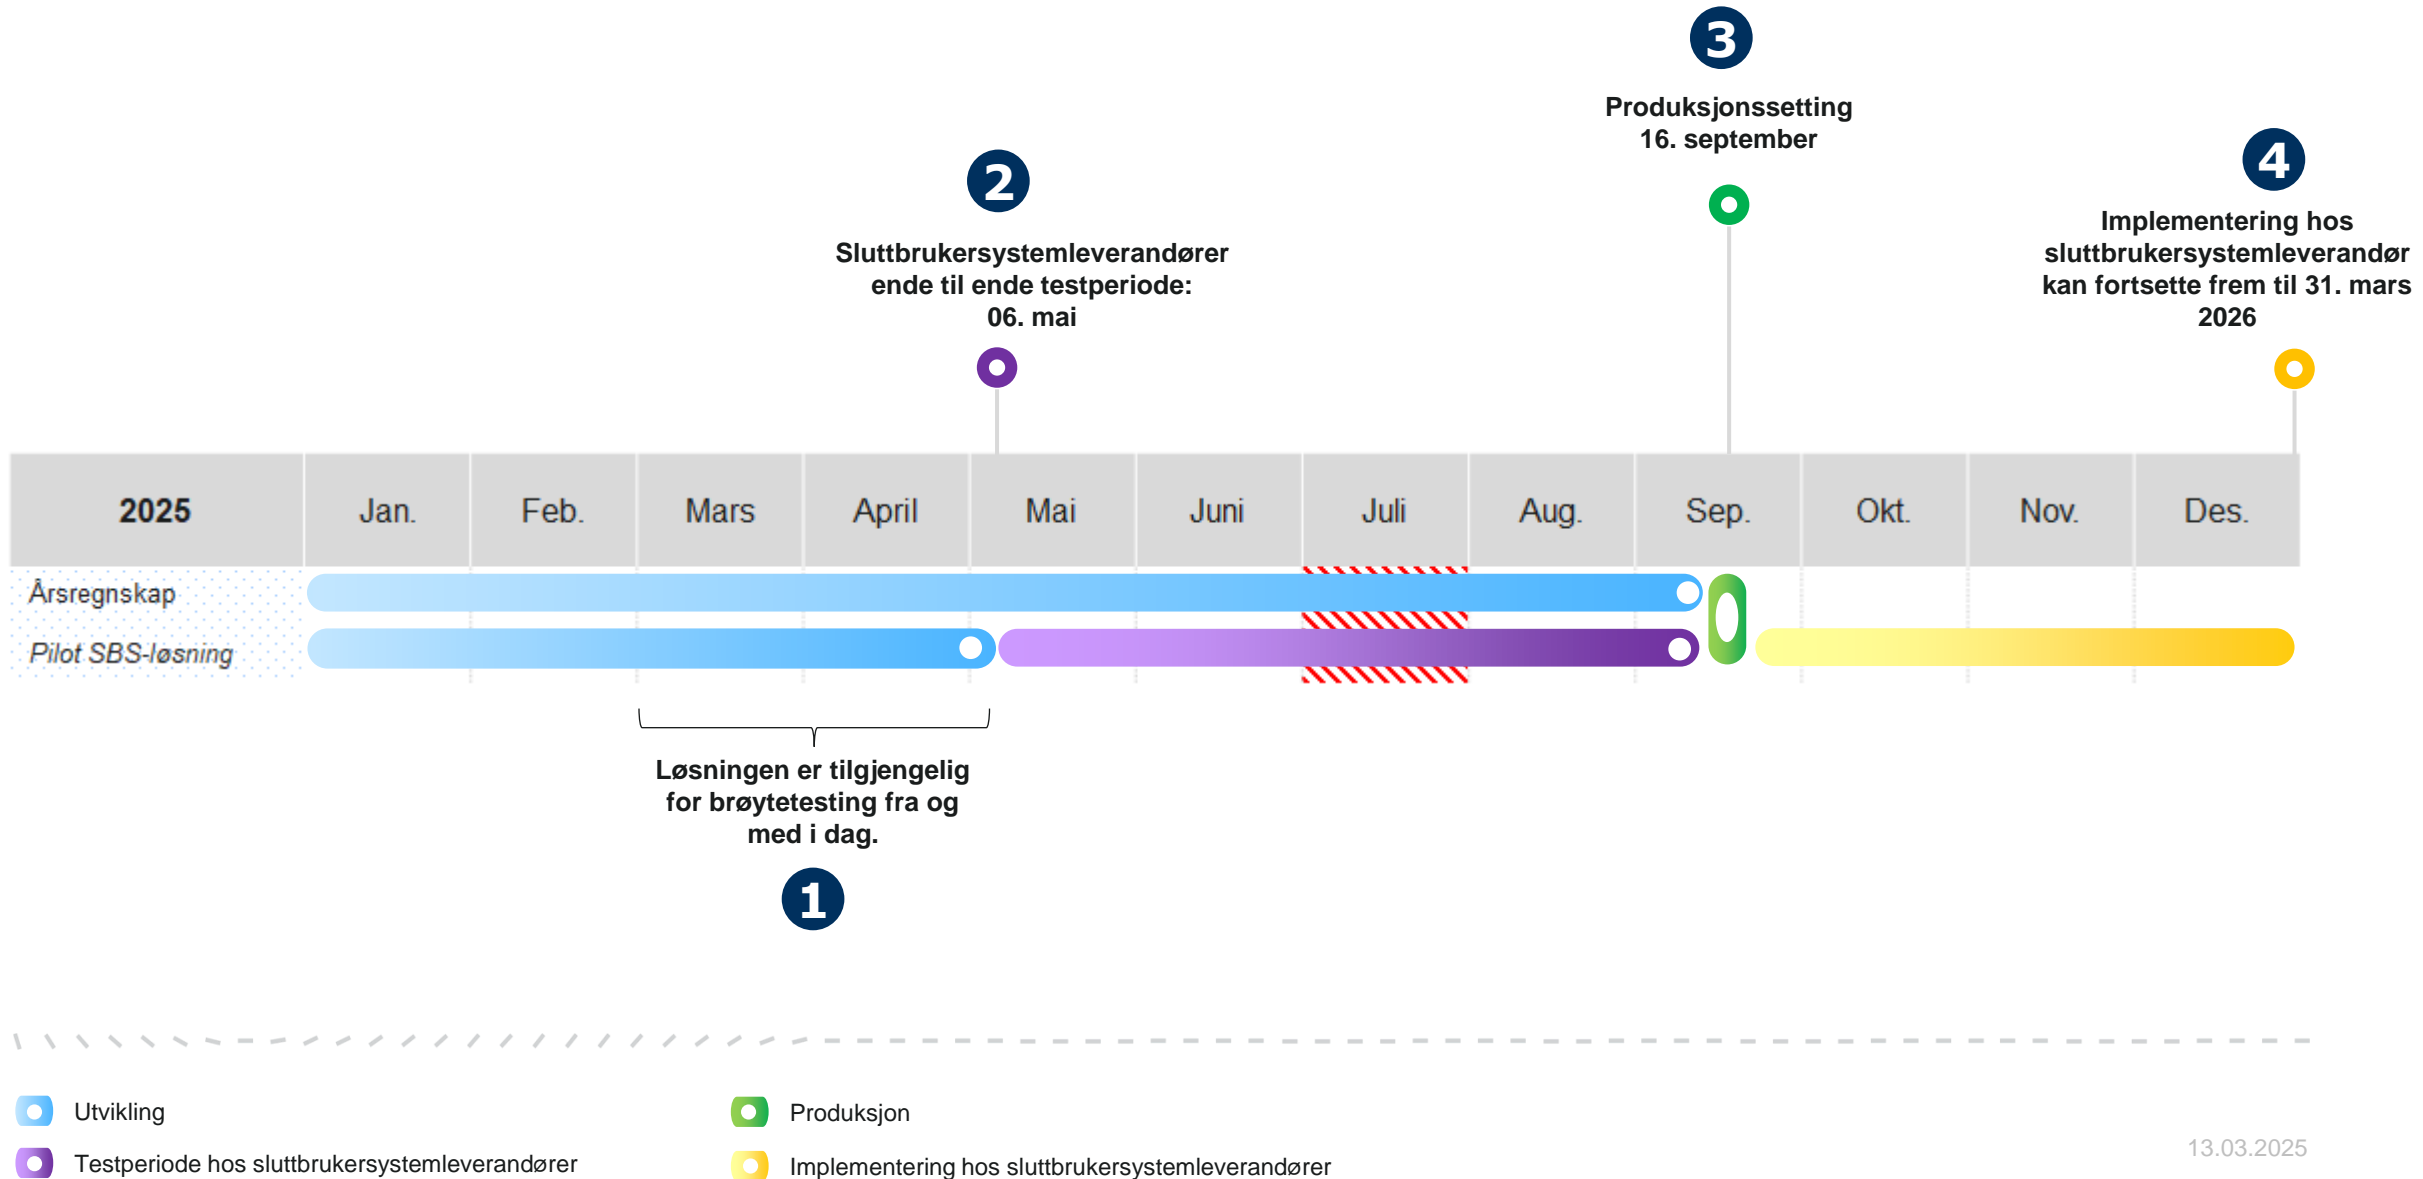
3

Produksjonssetting 16. september

2

Sluttbrukersystemleverandører ende til ende testperiode: 06. mai

4

Implementering hos sluttbrukersystemleverandør kan fortsette frem til 31. mars 2026

| 2025 | Jan. | Feb. | Mars | April | Mai | Juni | Juli | Aug. | Sep. | Okt. | Nov. | Des. |
|---|---|---|---|---|---|---|---|---|---|---|---|---|
| Årsregnskap | | | | | | | | | | | | |
| Pilot SBS-løsning | | | | | | | | | | | | |

Løsningen er tilgjengelig for brøytetesting fra og med i dag.

1

Utvikling
Testperiode hos sluttbrukersystemleverandører
Produksjon
Implementering hos sluttbrukersystemleverandører

13.03.2025